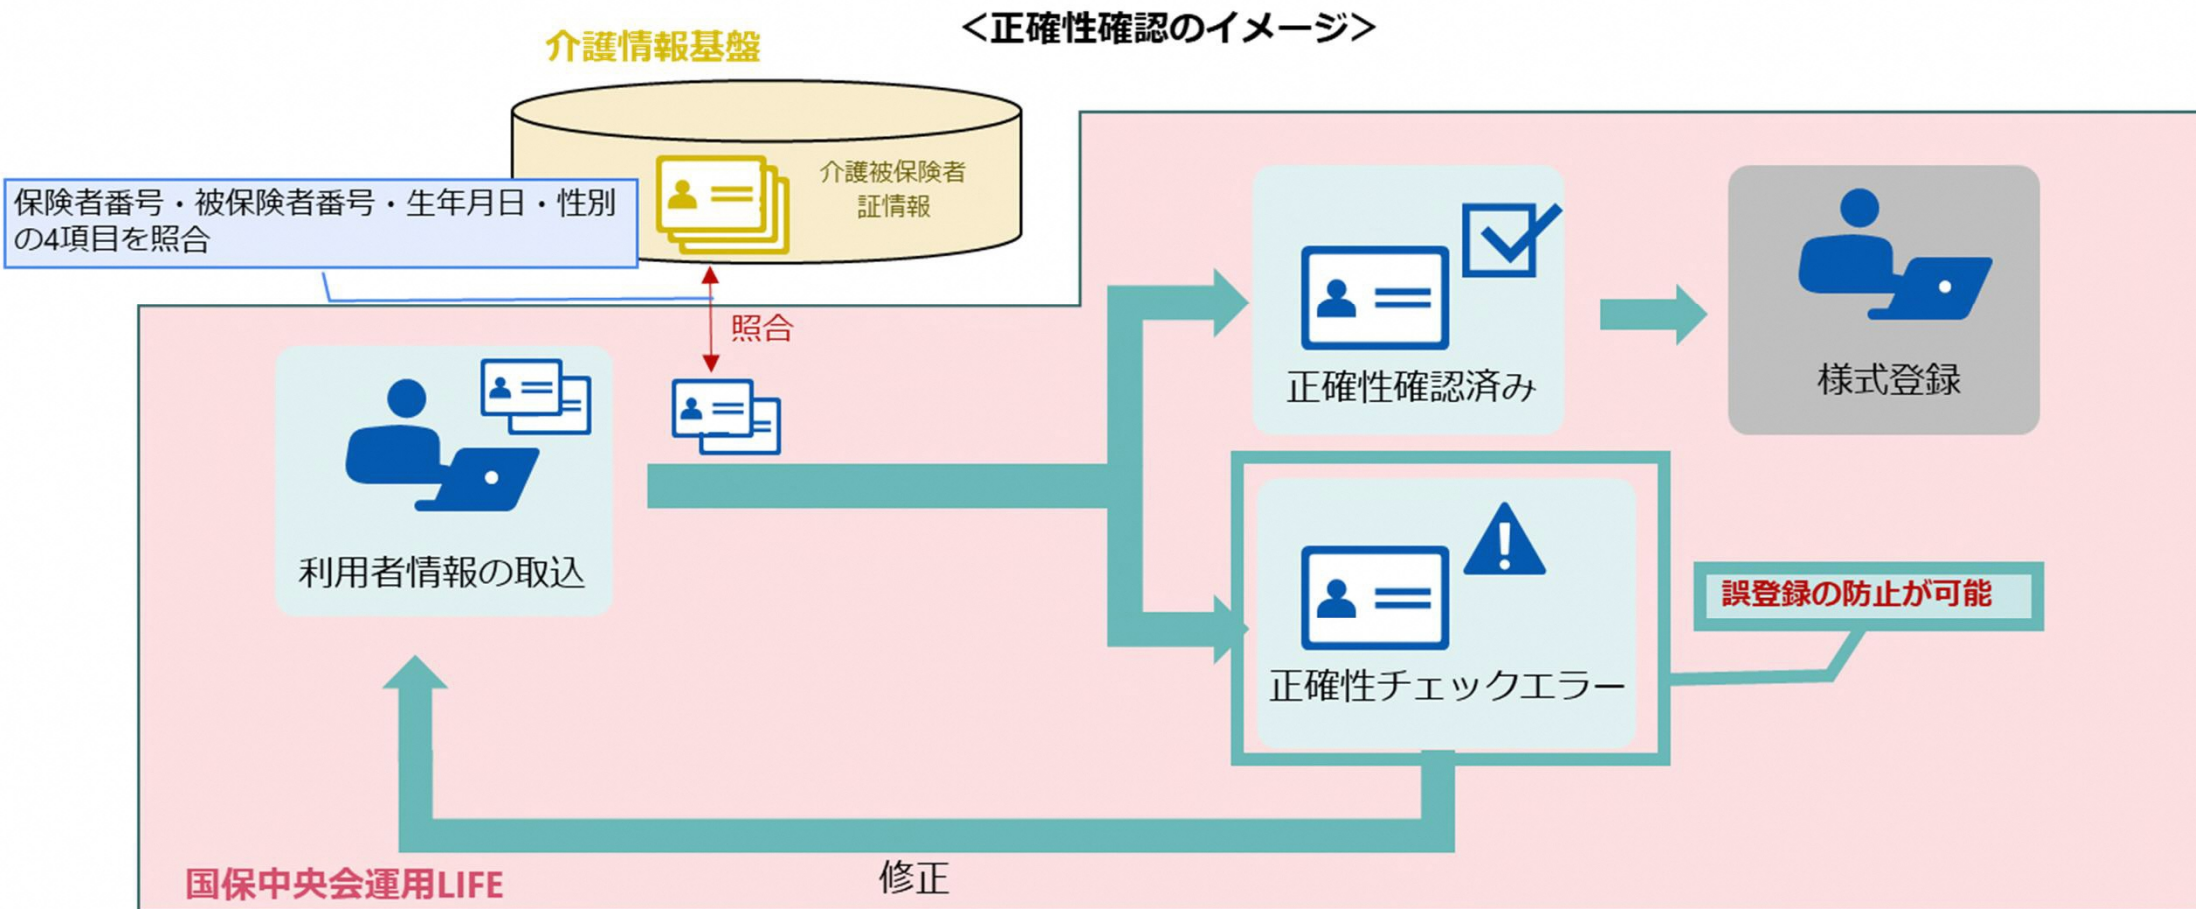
＜正確性確認のイメージ＞

介護情報基盤

介護被保険者証情報

保険者番号・被保険者番号・生年月日・性別の4項目を照合

照合

利用者情報の取込

正確性確認済み

様式登録

正確性チェックエラー

誤登録の防止が可能

修正

国保中央会運用LIFE